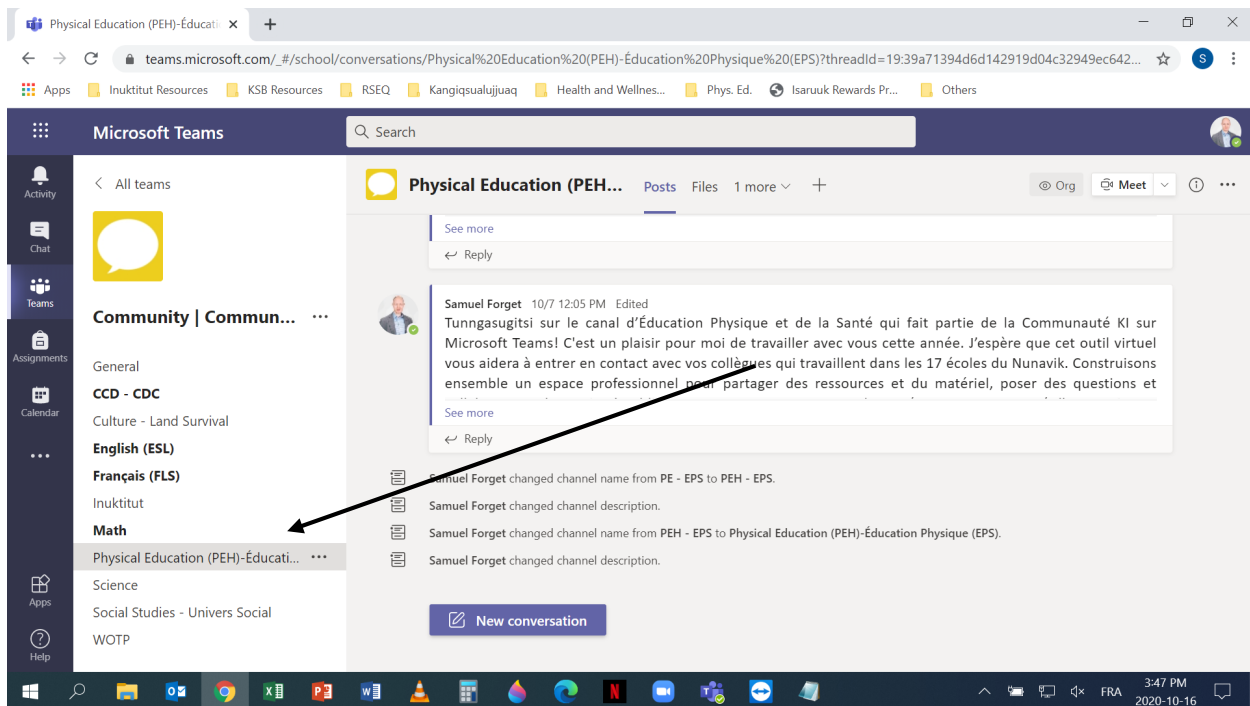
Physical Education (PEH)-Éducati ×
+

teams.microsoft.com/_#/school/conversations/Physical%20Education%20(PEH)-Éducation%20Physique%20(EPS)?threadId=19:39a71394d6d142919d04c32949ec642...

Apps Inuktitut Resources KSB Resources RSEQ Kangiqsualujjuaq Health and Wellnes... Phys. Ed. Isaruuk Rewards Pr... Others

Microsoft Teams
Search

Activity
Chat
Teams
Assignments
Calendar
...
Apps
Help

All teams

Community | Commun... ...

General
CCD - CDC
Culture - Land Survival
English (ESL)
Français (FLS)
Inuktitut
Math
Physical Education (PEH)-Éducati... ...
Science
Social Studies - Univers Social
WOTP

Physical Education (PEH... Posts Files 1 more +
Org Meet

See more
Reply

Samuel Forget 10/7 12:05 PM Edited
Tunngasugitsi sur le canal d'Éducation Physique et de la Santé qui fait partie de la Communauté KI sur Microsoft Teams! C'est un plaisir pour moi de travailler avec vous cette année. J'espère que cet outil virtuel vous aidera à entrer en contact avec vos collègues qui travaillent dans les 17 écoles du Nunavik. Construisons ensemble un espace professionnel pour partager des ressources et du matériel, poser des questions et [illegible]
See more
Reply

Samuel Forget changed channel name from PE - EPS to PEH - EPS.
Samuel Forget changed channel description.
Samuel Forget changed channel name from PEH - EPS to Physical Education (PEH)-Éducation Physique (EPS).
Samuel Forget changed channel description.

New conversation

FRA 3:47 PM 2020-10-16